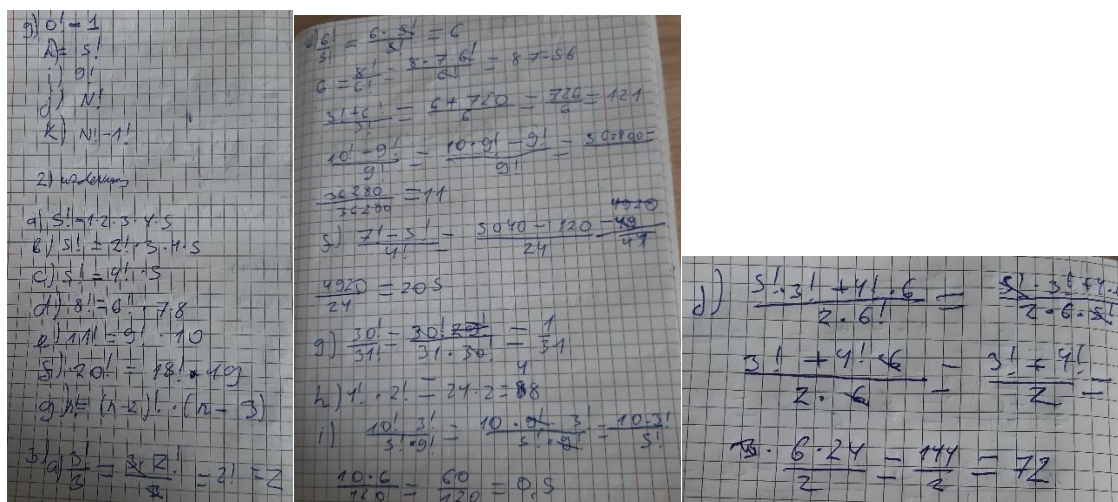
g) $0! = 1$
h) $= 5!$
i) $0!$
j) $N!$
k) $N! - 1!$

2) wzdekum

a) $5! = 1 \cdot 2 \cdot 3 \cdot 4 \cdot 5$
b) $5! = 2! \cdot 3 \cdot 4 \cdot 5$
c) $5! = 4! \cdot 5$
d) $8! = 6! \cdot 7 \cdot 8$
e) $10! = 9! \cdot 10$
f) $20! = 18! \cdot 19$
g) $n! = (n-2)! \cdot (n-3)$

3) a) $\frac{3!}{3} = \frac{3 \cdot 2!}{3} = 2! = 2$

c) $\frac{6!}{5!} = \frac{6 \cdot 5!}{5!} = 6$
$6 = \frac{8!}{6!} = \frac{8 \cdot 7 \cdot 6!}{6!} = 8 \cdot 7 = 56$
$\frac{5! + 6!}{5!} = \frac{6 + 720}{6} = \frac{726}{6} = 121$
$\frac{10! - 9!}{9!} = \frac{10 \cdot 9! - 9!}{9!} = 3628800 =$
$\frac{36280}{36280} = 11$
f) $\frac{7! - 5!}{4!} = \frac{5040 - 120}{24} = \frac{4920}{49}$
$\frac{4920}{24} = 205$
g) $\frac{30!}{31!} = \frac{30! \cdot 30!}{31 \cdot 30!} = \frac{1}{31}$
h) $4! \cdot 2! = 24 \cdot 2 = 88$
i) $\frac{10! \cdot 3!}{5! \cdot 9!} = \frac{10 \cdot 9! \cdot 3!}{5! \cdot 9!} = \frac{10 \cdot 3!}{5!}$
$\frac{10 \cdot 6}{120} = \frac{60}{120} = 0{,}5$

j) $\frac{5! \cdot 3! + 4! \cdot 6}{2 \cdot 6!} = \frac{5! \cdot 3! + 4! \cdot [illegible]}{2 \cdot 6 \cdot 5!}$
$\frac{3! + 4! \cdot 6}{2 \cdot 6} = \frac{3! + 4!}{2}$
$\frac{6 \cdot 24}{2} = \frac{144}{2} = 72$